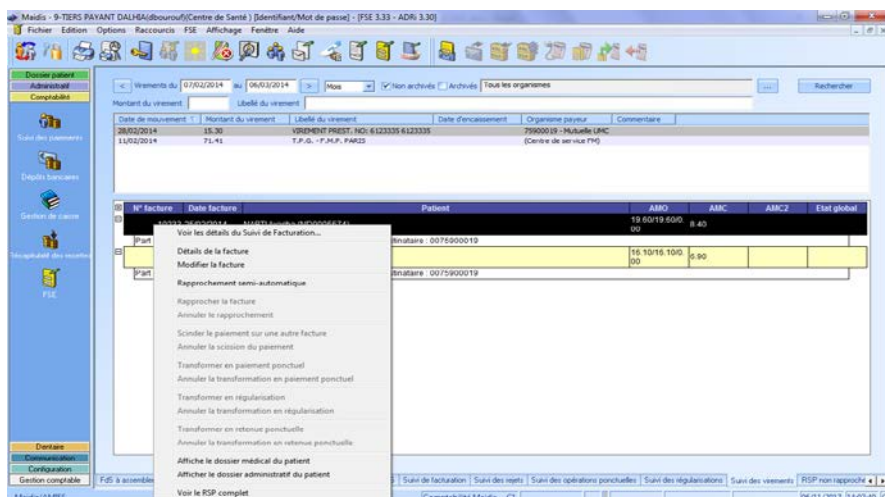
Maidis - 9-TIERS PAYANT DALHIA(dbourouf)(Centre de Santé ) [Identifiant/Mot de passe] - [FSE 3.33 - ADRi 3.30]

Fichier Edition Options Raccourcis FSE Affichage Fenêtre Aide

Dossier patient
Administratif
Comptabilité

Suivi des paiements

Dépôts bancaires

Gestion de caisse

Récapitulatif des montants

FSE

Dentaire
Communication
Configuration
Gestion comptable

< Virements du 07/02/2014 au 06/03/2014 > Mois Non archivés Archivés Tous les organismes ... Rechercher

Montant du virement Libellé du virement

| Date de mouvement | Montant du virement | Libellé du virement | Date d'encaissement | Organisme payeur | Commentaire |
|---|---|---|---|---|---|
| 28/02/2014 | 15.30 | VIREMENT PREST. NO: 6123335 6123335 | | 75900019 - Mutuelle UMC | |
| 11/02/2014 | 71.41 | T.P.G. -F.M.P. PARIS | | (Centre de service FM) | |

| N° facture | Date facture | Patient | AMO | AMC | AMC2 | Etat global |
|---|---|---|---|---|---|---|
| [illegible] | | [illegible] | 19.60/19.60/0.00 | 8.40 | | |
| Part | | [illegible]stinataire : 0075900019 | | | | |
| | | | 16.10/16.10/0.00 | 6.90 | | |
| Part | | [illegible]stinataire : 0075900019 | | | | |

Voir les détails du Suivi de Facturation...
Détails de la facture
Modifier la facture
Rapprochement semi-automatique
Rapprocher la facture
Annuler le rapprochement
Scinder le paiement sur une autre facture
Annuler la scission du paiement
Transformer en paiement ponctuel
Annuler la transformation en paiement ponctuel
Transformer en régularisation
Annuler la transformation en régularisation
Transformer en retenue ponctuelle
Annuler la transformation en retenue ponctuelle
Affiche le dossier médical du patient
Afficher le dossier administratif du patient
Voir le RSP complet

FdS à assembler | Suivi de facturation | Suivi des rejets | Suivi des opérations ponctuelles | Suivi des régularisations | Suivi des virements | RSP non rapproché

Comptabilité Maidis